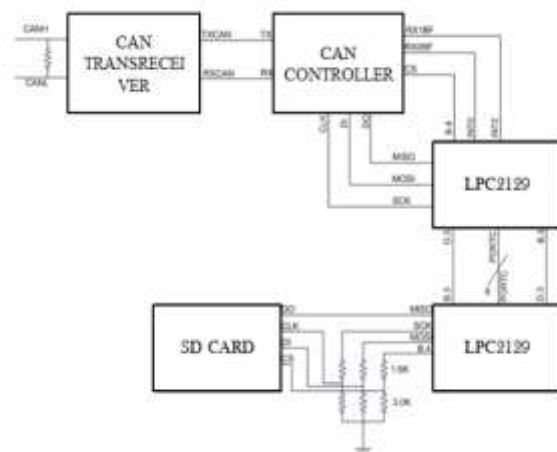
CANH

CANL

CAN TRANSRECEIVER

TXCAN

RXCAN

TX

RX

CAN CONTROLLER

RX1BF

RX0BF

CS

CLK

SI

SO

INT1

INT2

MISO

MOSI

SCK

LPC2129

SD CARD

DO

CLK

DI

CS

MISO

SCK

MOSI

1.5K

3.0K

LPC2129